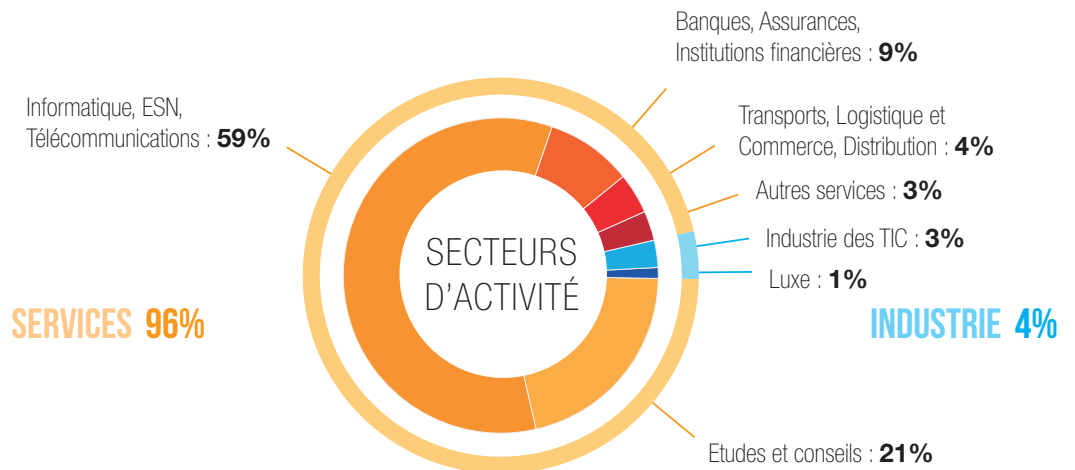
Banques, Assurances, Institutions financières : **9%**

Informatique, ESN, Télécommunications : **59%**

Transports, Logistique et Commerce, Distribution : **4%**

Autres services : **3%**

Industrie des TIC : **3%**

Luxe : **1%**

SECTEURS D'ACTIVITÉ

SERVICES 96%

INDUSTRIE 4%

Etudes et conseils : **21%**